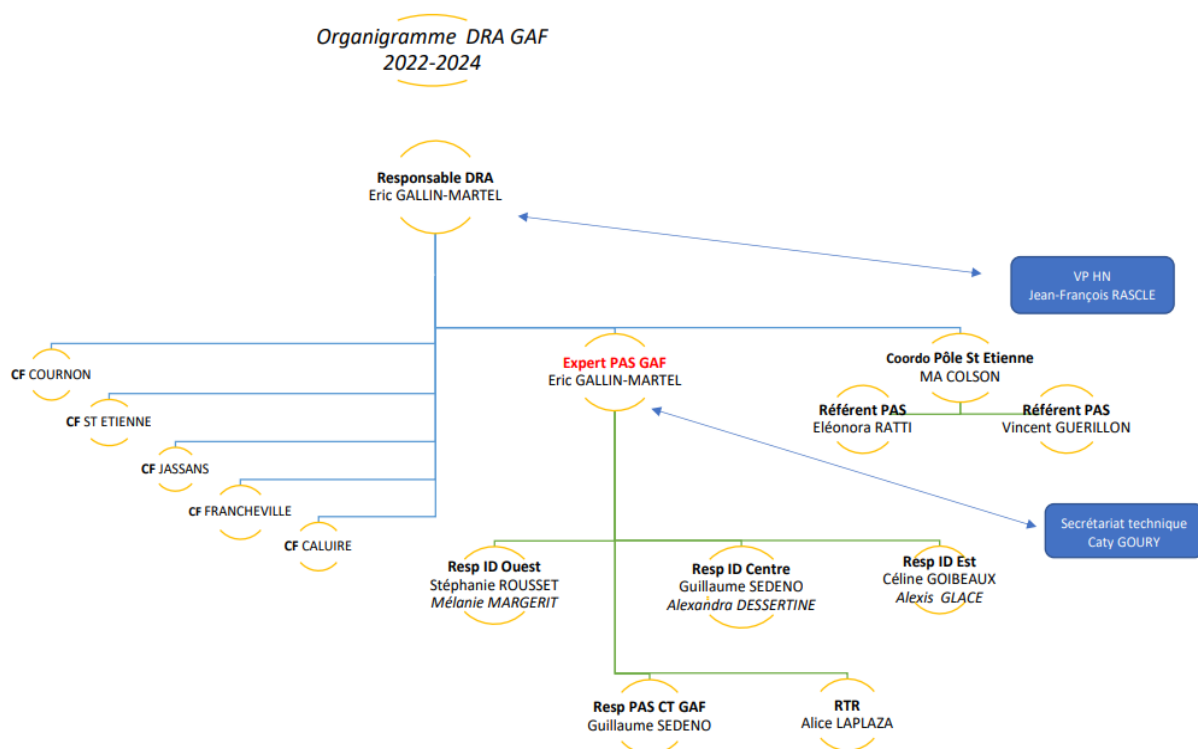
Organigramme DRA GAF
2022-2024

Responsable DRA
Eric GALLIN-MARTEL

VP HN
Jean-François RASCLE

CF COURNON

CF ST ETIENNE

CF JASSANS

CF FRANCHEVILLE

CF CALUIRE

Expert PAS GAF
Eric GALLIN-MARTEL

Coordo Pôle St Etienne
MA COLSON

Référent PAS
Eléonora RATTI

Référent PAS
Vincent GUERILLON

Secrétariat technique
Caty GOURY

Resp ID Ouest
Stéphanie ROUSSET
Mélanie MARGERIT

Resp ID Centre
Guillaume SEDENO
Alexandra DESSERTINE

Resp ID Est
Céline GOIBEAUX
Alexis GLACE

Resp PAS CT GAF
Guillaume SEDENO

RTR
Alice LAPLAZA